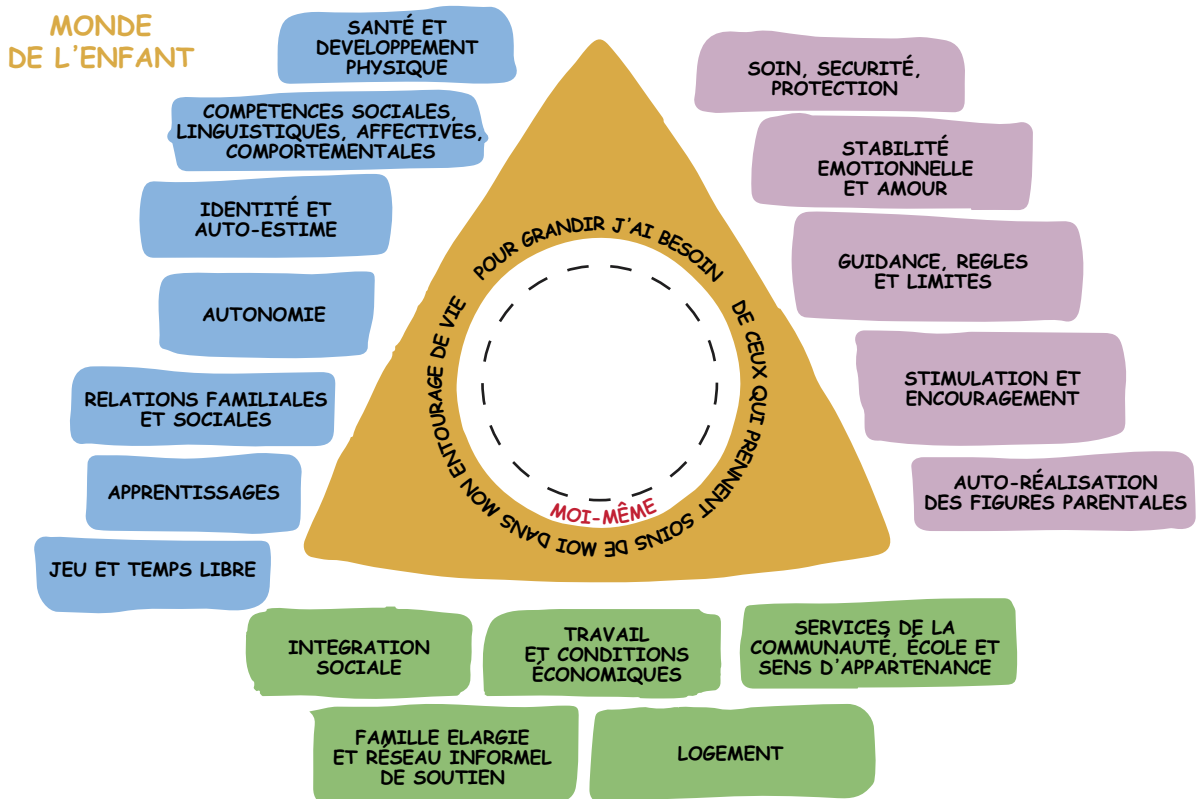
MONDE DE L'ENFANT

SANTÉ ET DEVELOPPEMENT PHYSIQUE

COMPETENCES SOCIALES, LINGUISTIQUES, AFFECTIVES, COMPORTEMENTALES

IDENTITÉ ET AUTO-ESTIME

AUTONOMIE

RELATIONS FAMILIALES ET SOCIALES

APPRENTISSAGES

JEU ET TEMPS LIBRE

SOIN, SECURITÉ, PROTECTION

STABILITÉ EMOTIONNELLE ET AMOUR

GUIDANCE, REGLES ET LIMITES

STIMULATION ET ENCOURAGEMENT

AUTO-RÉALISATION DES FIGURES PARENTALES

POUR GRANDIR J'AI BESOIN DE CEUX QUI PRENNENT SOINS DE MOI DANS MON ENTOURAGE DE VIE

MOI-MÊME

INTEGRATION SOCIALE

TRAVAIL ET CONDITIONS ÉCONOMIQUES

SERVICES DE LA COMMUNAUTÉ, ÉCOLE ET SENS D'APPARTENANCE

FAMILLE ELARGIE ET RÉSEAU INFORMEL DE SOUTIEN

LOGEMENT